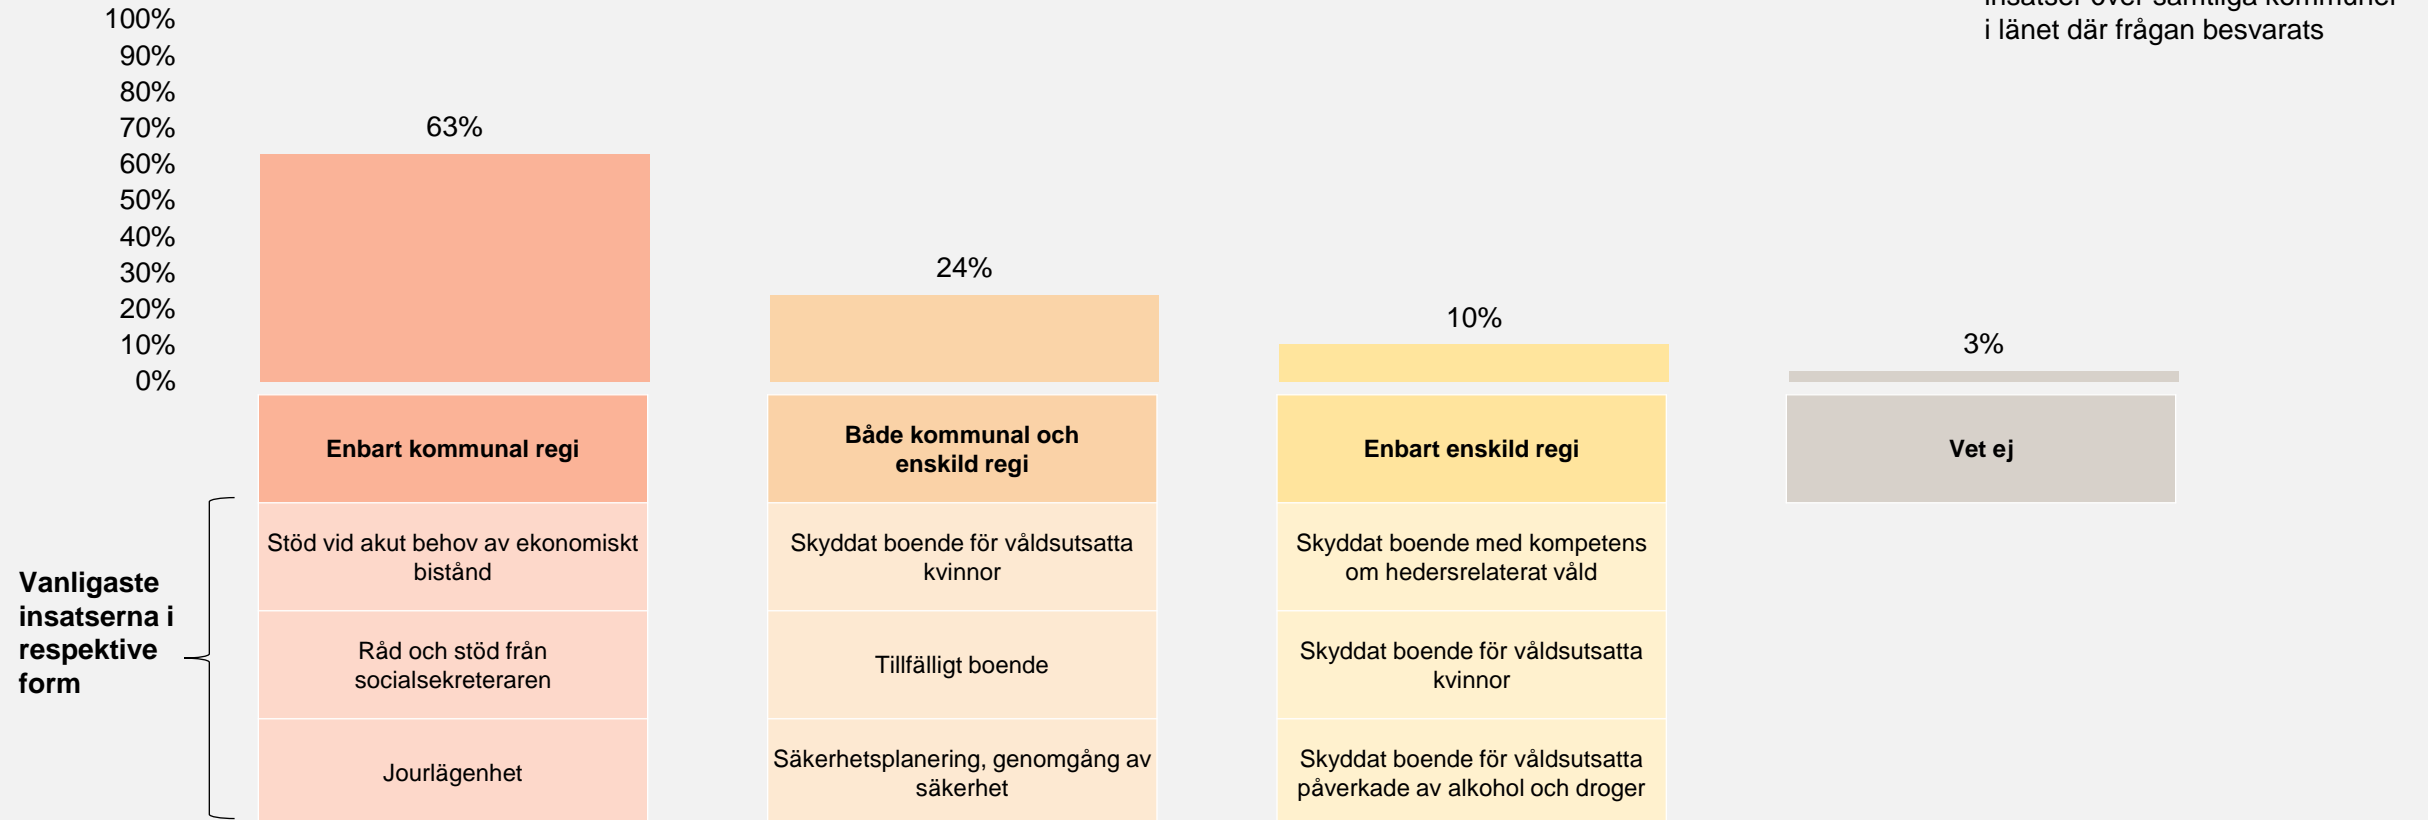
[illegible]
i länet där frågan besvarats

100%
90%
80%
70%
60%
50%
40%
30%
20%
10%
0%

63%

24%

10%

3%

| Enbart kommunal regi | Både kommunal och enskild regi | Enbart enskild regi | Vet ej |
|---|---|---|---|
| Stöd vid akut behov av ekonomiskt bistånd | Skyddat boende för våldsutsatta kvinnor | Skyddat boende med kompetens om hedersrelaterat våld | |
| Råd och stöd från socialsekreteraren | Tillfälligt boende | Skyddat boende för våldsutsatta kvinnor | |
| Jourlägenhet | Säkerhetsplanering, genomgång av säkerhet | Skyddat boende för våldsutsatta påverkade av alkohol och droger | |

Vanligaste insatserna i respektive form